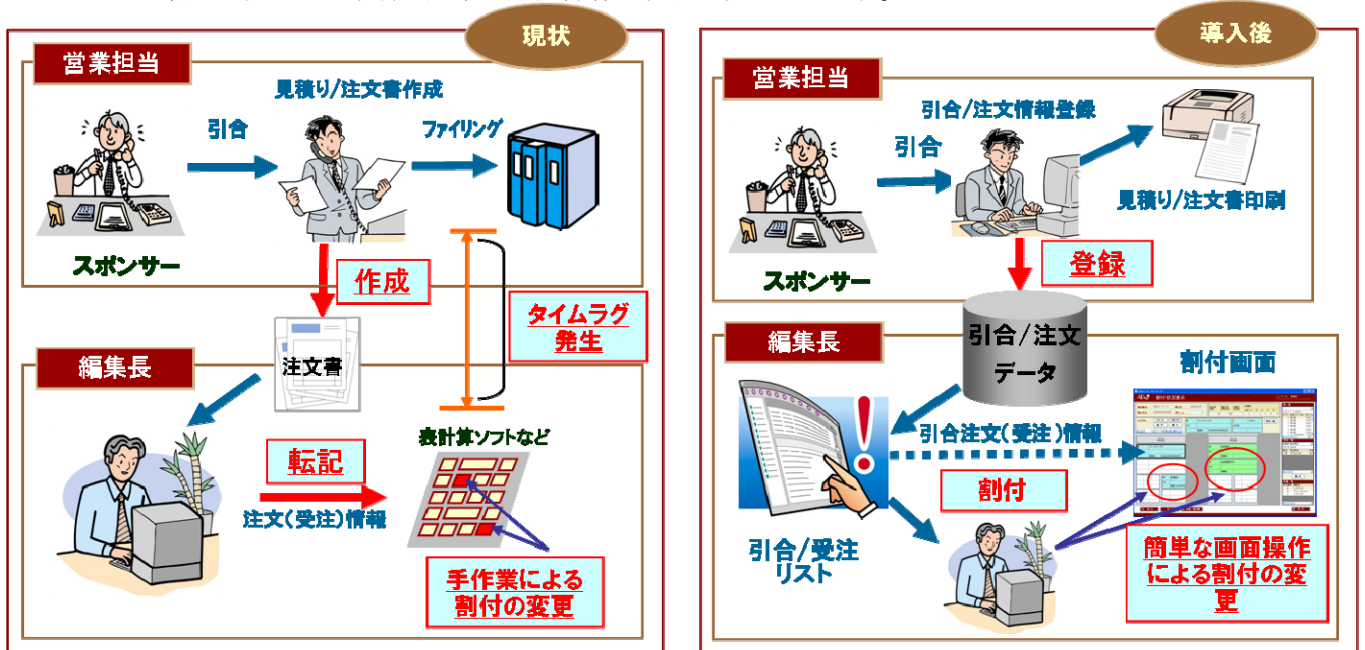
現状

営業担当

見積り/注文書作成

引合

ファイリング

スポンサー

作成

タイムラグ発生

注文書

編集長

表計算ソフトなど

転記

注文(受注)情報

手作業による割付の変更

導入後

営業担当

引合/注文情報登録

引合

見積り/注文書印刷

スポンサー

登録

引合/注文データ

編集長

割付画面

引合注文(受注)情報

割付

引合/受注リスト

簡単な画面操作による割付の変更